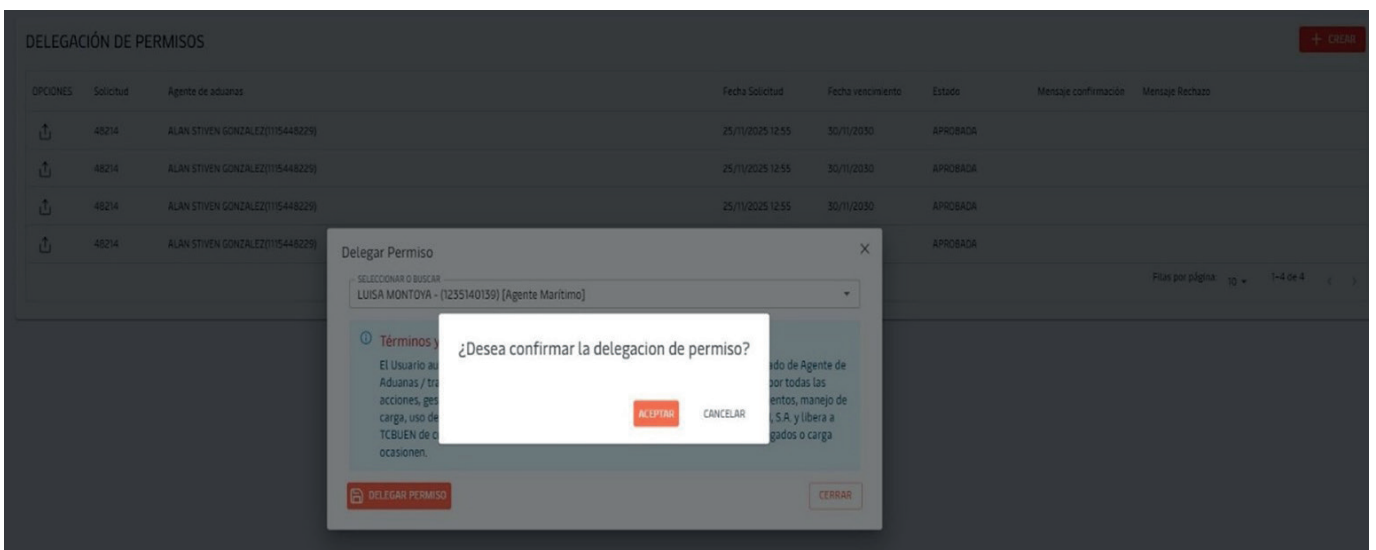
DELEGACIÓN DE PERMISOS

+ CREAR

| OPCIONES | Solicitud | Agente de aduanas | Fecha Solicitud | Fecha vencimiento | Estado | Mensaje confirmación | Mensaje Rechazo |
|---|---|---|---|---|---|---|---|
| | 48214 | ALAN STIVEN GONZALEZ(1115448229) | 25/11/2025 12:55 | 30/11/2030 | APROBADA | | |
| | 48214 | ALAN STIVEN GONZALEZ(1115448229) | 25/11/2025 12:55 | 30/11/2030 | APROBADA | | |
| | 48214 | ALAN STIVEN GONZALEZ(1115448229) | 25/11/2025 12:55 | 30/11/2030 | APROBADA | | |
| | 48214 | ALAN STIVEN GONZALEZ(1115448229) | | | APROBADA | | |

Filas por página 10 1-4 de 4

Delegar Permiso

×

SELECCIONAR O BUSCAR

LUISA MONTOYA - (1235140139) [Agente Marítimo]

Términos y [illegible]

El Usuario au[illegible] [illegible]ado de Agente de Aduanas / tra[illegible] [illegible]por todas las acciones, ges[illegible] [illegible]entos, manejo de carga, uso de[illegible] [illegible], S.A. y libera a TCBUEN de c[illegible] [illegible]gados o carga ocasionen.

¿Desea confirmar la delegacion de permiso?

ACEPTAR

CANCELAR

DELEGAR PERMISO

CERRAR